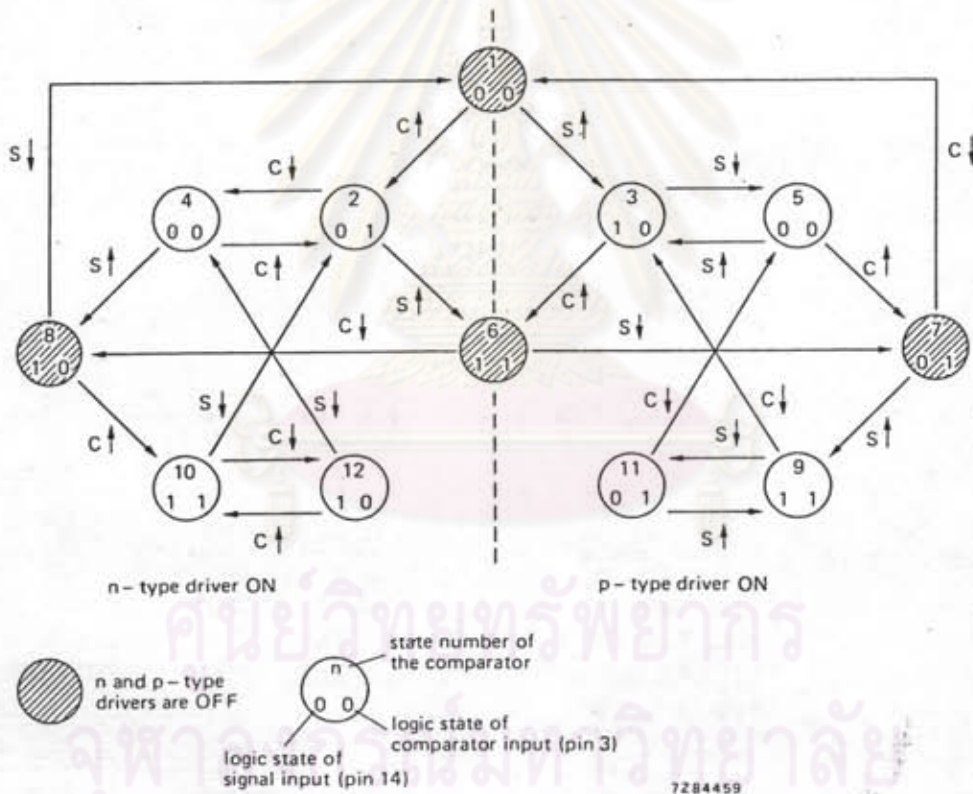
1
0 0

S↓

C↑

S↑

C↓

C↓

4
0 0

2
0 1

3
1 0

S↓

5
0 0

S↑

C↑

S↑

C↑

S↑

C↑

S↑

C↓

6
1 1

S↓

8
1 0

7
0 1

S↓

S↓

C↓

C↓

C↑

C↓

S↓

S↑

10
1 1

12
1 0

11
0 1

9
1 1

C↑

S↑

n – type driver ON

p – type driver ON

n and p – type drivers are OFF

n
0 0

state number of the comparator

logic state of comparator input (pin 3)

logic state of signal input (pin 14)

7Z84459

ศูนย์วิทยทรัพยากร
จุฬาลงกรณ์มหาวิทยาลัย